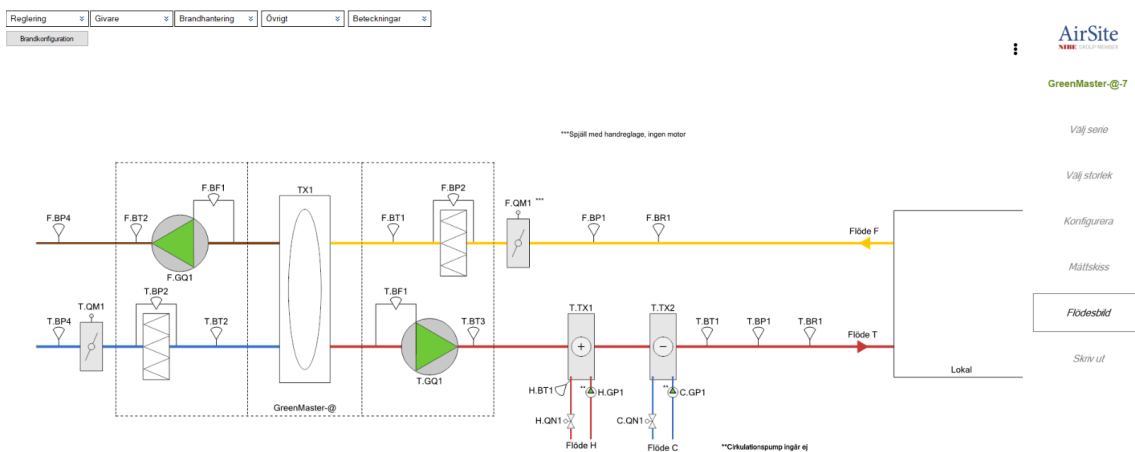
Reglering
Givare
Brandhantering
Övrigt
Beteckningar

Brandkonfiguration

AirSite
NIBE GROUP MEMBER

GreenMaster-@-7

Välj serie

Välj storlek

Konfigurera

Måttskiss

Flödesbild

Skriv ut

***Spjäll med handreglage, ingen motor

F.BP4
F.BT2
F.BF1
F.GQ1
TX1
F.BT1
F.BP2
F.QM1 ***
F.BP1
F.BR1
Flöde F

T.QM1
T.BP4
T.BP2
T.BT2
T.BF1
T.BT3
T.GQ1
GreenMaster-@
T.TX1
T.TX2
T.BT1
T.BP1
T.BR1
Flöde T
Lokal

H.BT1
** H.GP1
H.QN1
Flöde H
** C.GP1
C.QN1
Flöde C

**Cirkulationspump ingår ej